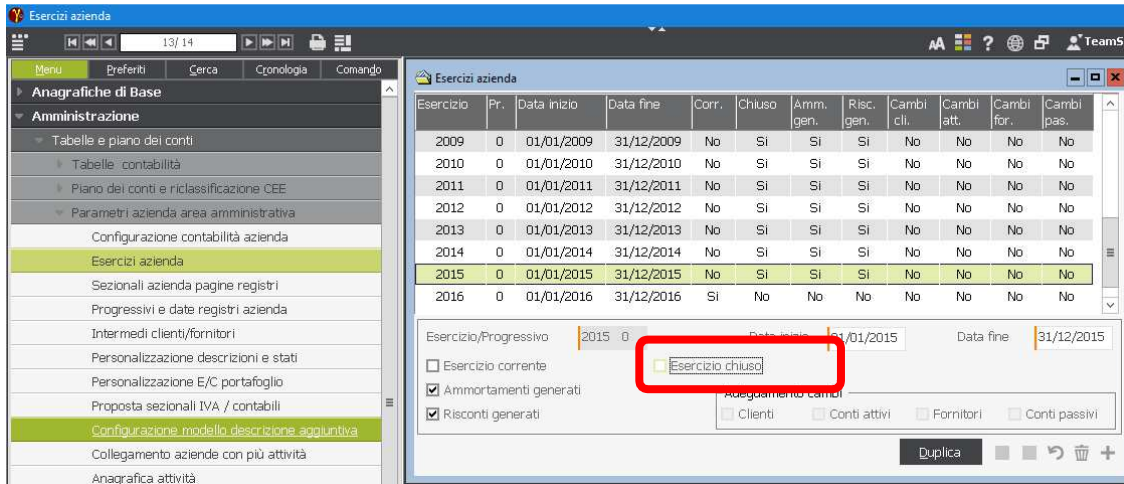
Esercizi azienda

13/14

AA ? TeamS

Menu | Preferiti | Cerca | Cronologia | Comando

Anagrafiche di Base
Amministrazione
Tabelle e piano dei conti
Tabelle contabilità
Piano dei conti e riclassificazione CEE
Parametri azienda area amministrativa
Configurazione contabilità azienda
Esercizi azienda
Sezionali azienda pagine registri
Progressivi e date registri azienda
Intermedi clienti/fornitori
Personalizzazione descrizioni e stati
Personalizzazione E/C portafoglio
Proposta sezionali IVA / contabili
Configurazione modello descrizione aggiuntiva
Collegamento aziende con più attività
Anagrafica attività

Esercizi azienda

| Esercizio | Pr. | Data inizio | Data fine | Corr. | Chiuso | Amm. gen. | Risc. gen. | Cambi cli. | Cambi att. | Cambi for. | Cambi pas. |
|---|---|---|---|---|---|---|---|---|---|---|---|
| 2009 | 0 | 01/01/2009 | 31/12/2009 | No | Si | Si | Si | No | No | No | No |
| 2010 | 0 | 01/01/2010 | 31/12/2010 | No | Si | Si | Si | No | No | No | No |
| 2011 | 0 | 01/01/2011 | 31/12/2011 | No | Si | Si | Si | No | No | No | No |
| 2012 | 0 | 01/01/2012 | 31/12/2012 | No | Si | Si | Si | No | No | No | No |
| 2013 | 0 | 01/01/2013 | 31/12/2013 | No | Si | Si | Si | No | No | No | No |
| 2014 | 0 | 01/01/2014 | 31/12/2014 | No | Si | Si | Si | No | No | No | No |
| 2015 | 0 | 01/01/2015 | 31/12/2015 | No | Si | Si | Si | No | No | No | No |
| 2016 | 0 | 01/01/2016 | 31/12/2016 | Si | No | No | No | No | No | No | No |

Esercizio/Progressivo 2015 0 Data inizio 01/01/2015 Data fine 31/12/2015

Esercizio corrente
Esercizio chiuso
Ammortamenti generati
Risconti generati
Adeguamento cambi
Clienti
Conti attivi
Fornitori
Conti passivi

Duplica